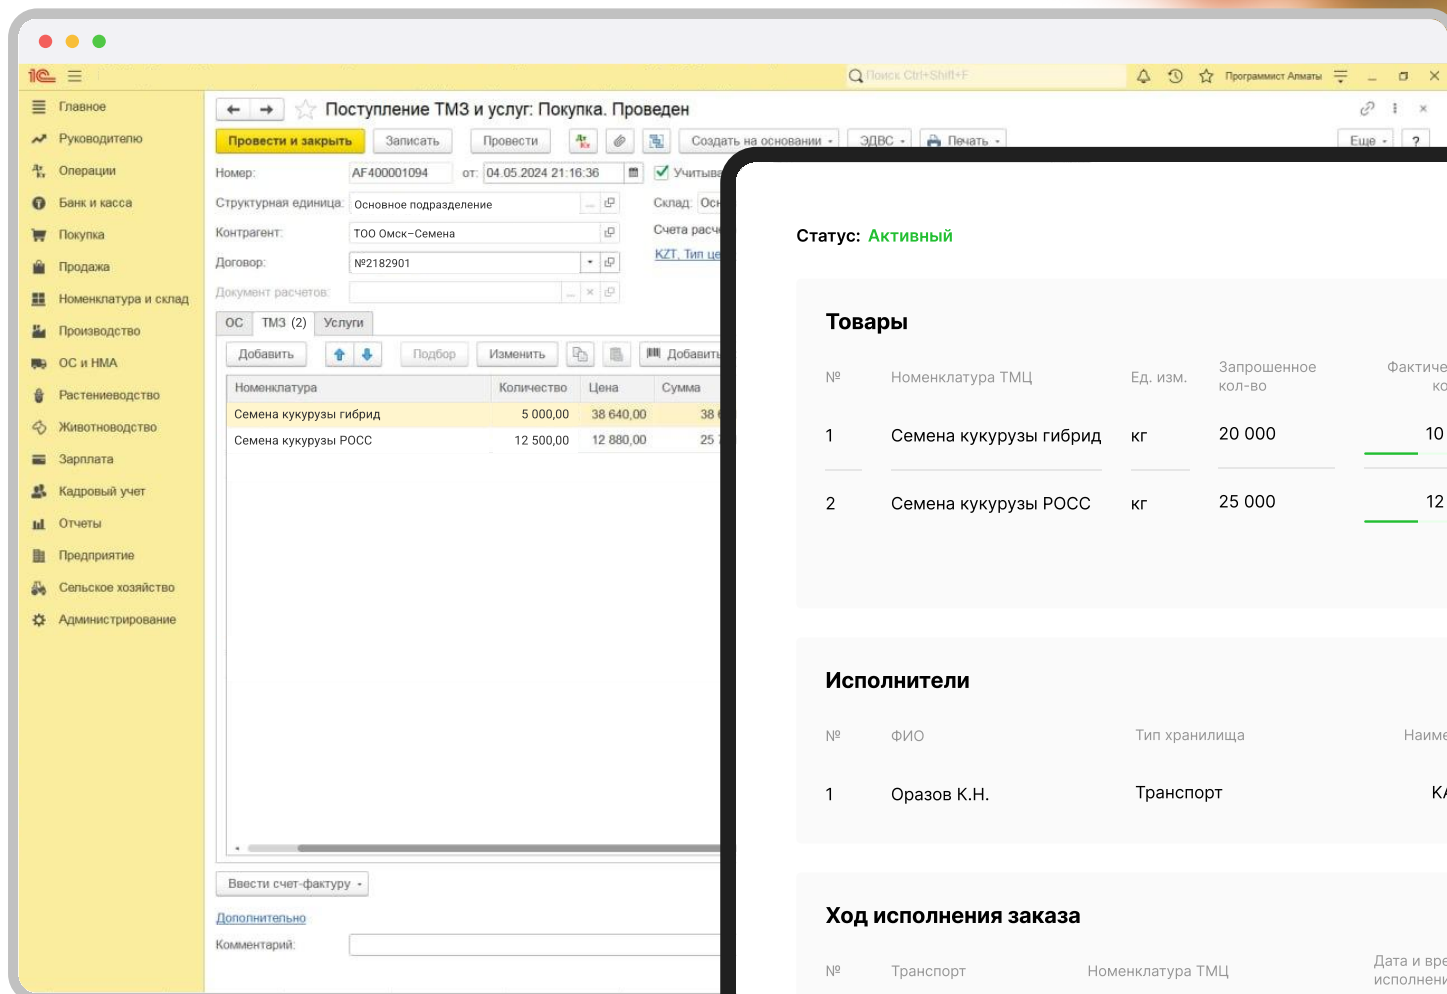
1С Поиск Ctrl+Shift+F Программист Алматы

Главное
Руководителю
Операции
Банк и касса
Покупка
Продажа
Номенклатура и склад
Производство
ОС и НМА
Растениеводство
Животноводство
Зарплата
Кадровый учет
Отчеты
Предприятие
Сельское хозяйство
Администрирование

Поступление ТМЗ и услуг: Покупка. Проведен

Провести и закрыть | Записать | Провести | Создать на основании | ЭДВС | Печать | Еще | ?

Номер: AF400001094 от: 04.05.2024 21:16:36 Учитыва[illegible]
Структурная единица: Основное подразделение Склад: Осн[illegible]
Контрагент: ТОО Омск–Семена Счета расч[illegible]
Договор: №2182901 KZT, Тип це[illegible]
Документ расчетов:

ОС | ТМЗ (2) | Услуги

Добавить | Подбор | Изменить | Добавить

| Номенклатура | Количество | Цена | Сумма |
|---|---|---|---|
| Семена кукурузы гибрид | 5 000,00 | 38 640,00 | 38 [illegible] |
| Семена кукурузы РОСС | 12 500,00 | 12 880,00 | 25 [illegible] |

Ввести счет-фактуру
Дополнительно
Комментарий:

Статус: Активный

Товары

| № | Номенклатура ТМЦ | Ед. изм. | Запрошенное кол-во | Фактиче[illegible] ко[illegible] |
|---|---|---|---|---|
| 1 | Семена кукурузы гибрид | кг | 20 000 | 10 |
| 2 | Семена кукурузы РОСС | кг | 25 000 | 12 |

Исполнители

| № | ФИО | Тип хранилища | Наиме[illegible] |
|---|---|---|---|
| 1 | Оразов К.Н. | Транспорт | К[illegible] |

Ход исполнения заказа

| № | Транспорт | Номенклатура ТМЦ | Дата и вре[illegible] исполнени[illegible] |
|---|---|---|---|